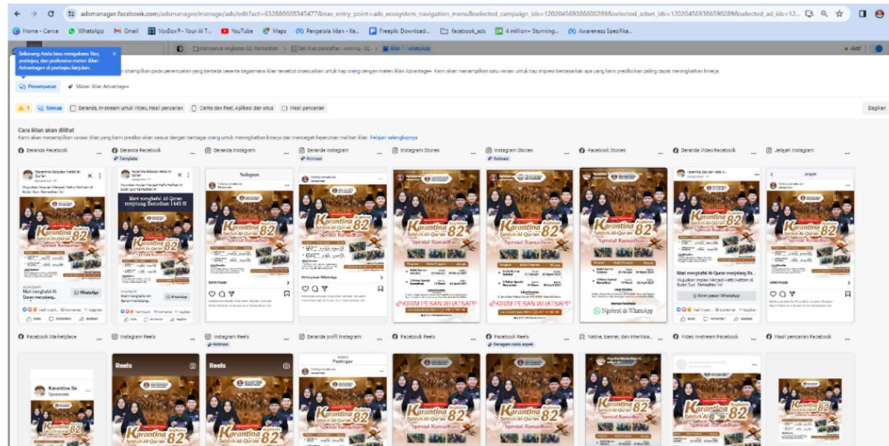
adsmanager.facebook.com/adsmanager/manage/ads/edit?act=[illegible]

Home - Canva | WhatsApp | Gmail | VoxBox - Your AI T... | YouTube | Maps | Pengelola Iklan - Ka... | Freepik: Download... | facebook_ads | 4 million+ Stunning... | Awareness Spesifika...

Sekarang Anda bisa mengakses filter, pratinjau, dan preferensi materi iklan Advantage+ di pratinjau berjalan

Pratinjau | Materi iklan Advantage+

Semua | Beranda, In-stream untuk Video, Hasil pencarian | Cerita dan Reel, Aplikasi dan situs | Hasil pencarian

Bagikan

Cara iklan akan dilihat

Kami akan menampilkan variasi iklan yang kami prediksi akan sesuai dengan berbagai orang untuk meningkatkan kinerja dan mengubah keputusan materi iklan. Pelajari selengkapnya

Beranda Facebook | Beranda Facebook | Beranda Instagram | Beranda Instagram | Instagram Stories | Instagram Stories | Facebook Stories | Beranda Video Facebook | Jelajahi Instagram

Template | Aktivasi | Aktivasi

Karantina 82 | Spesial Ramadhan

KIRIM PESAN WHATSAPP

Ngobrol di WhatsApp

Kirim pesan WhatsApp

Facebook Marketplace | Instagram Reels | Instagram Reels | Beranda profil Instagram | Facebook Reels | Facebook Reels | Native, banner, dan interstisial | Video In-stream Facebook | Hasil pencarian Facebook

Reels | Reels | Postingan

Karantina 82